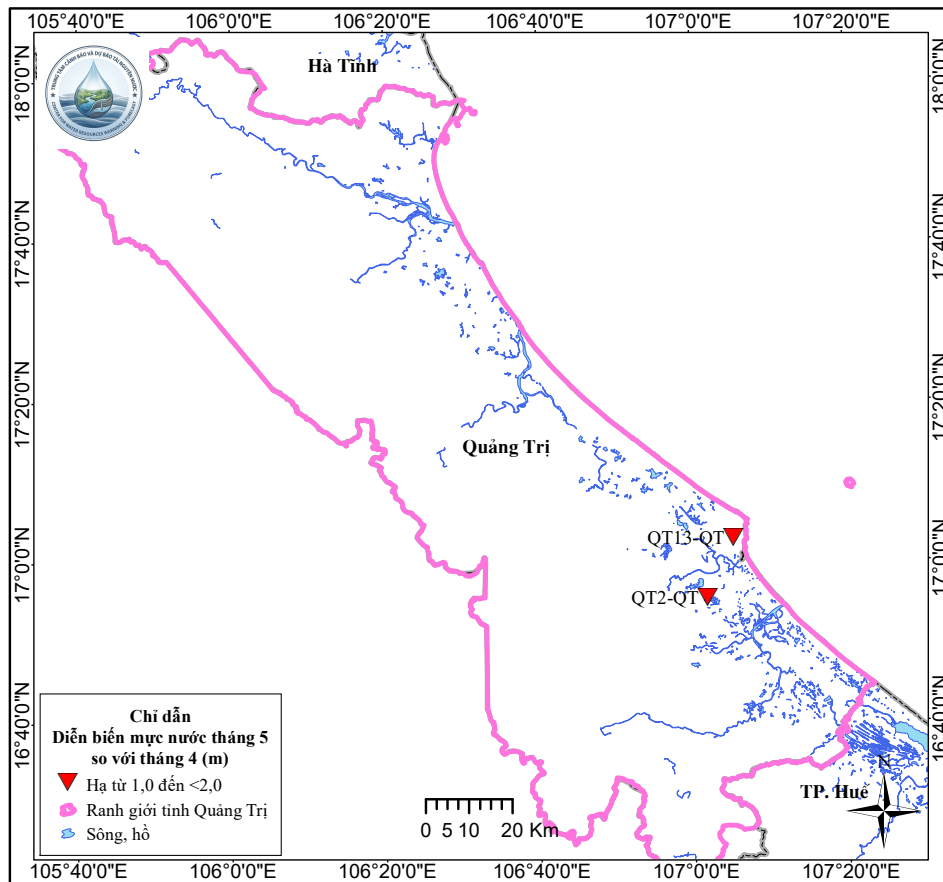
105°40'0"E 106°0'0"E 106°20'0"E 106°40'0"E 107°0'0"E 107°20'0"E

18°0'0"N
17°40'0"N
17°20'0"N
17°0'0"N
16°40'0"N

Hà Tĩnh

Quảng Trị

QT13-QT
QT2-QT

TP. Huế

N

Chỉ dẫn
Diễn biến mực nước tháng 5 so với tháng 4 (m)
Hạ từ 1,0 đến <2,0
Ranh giới tỉnh Quảng Trị
Sông, hồ

0 5 10 20 Km

105°40'0"E 106°0'0"E 106°20'0"E 106°40'0"E 107°0'0"E 107°20'0"E